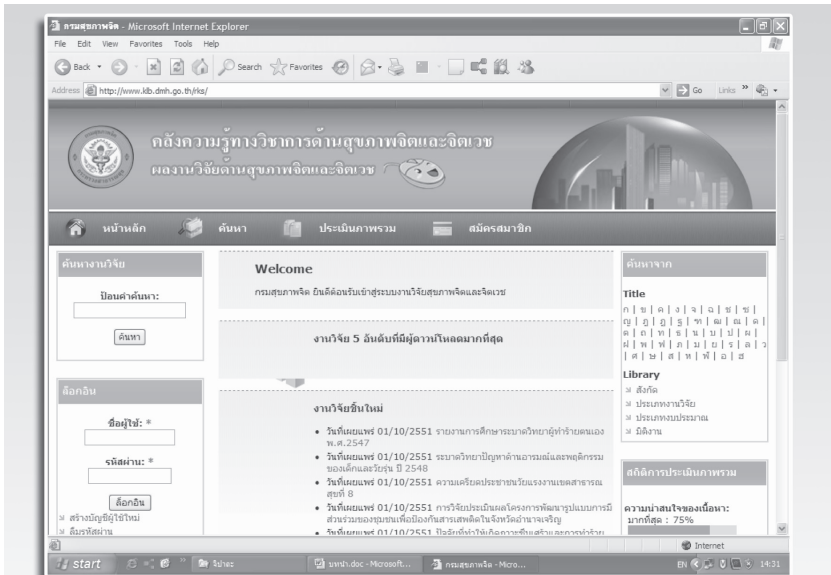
กรมสุขภาพจิต - Microsoft Internet Explorer

File Edit View Favorites Tools Help

Back Search Favorites

Address http://www.klb.dmh.go.th/rks/

Go Links

คลังความรู้ทางวิชาการด้านสุขภาพจิตและจิตเวช

ผลงานวิจัยด้านสุขภาพจิตและจิตเวช

หน้าหลัก ค้นหา ประเมินภาพรวม สมัครสมาชิก

ค้นหางานวิจัย

ป้อนคำค้นหา:

ค้นหา

ล็อกอิน

ชื่อผู้ใช้: *

รหัสผ่าน: *

ล็อกอิน

สร้างบัญชีผู้ใช้ใหม่

ลืมรหัสผ่าน

Welcome

กรมสุขภาพจิต ยินดีต้อนรับเข้าสู่ระบบงานวิจัยสุขภาพจิตและจิตเวช

งานวิจัย 5 อันดับที่มีผู้ดาวน์โหลดมากที่สุด

งานวิจัยชิ้นใหม่

• วันที่เผยแพร่ 01/10/2551 รายงานการศึกษาระบาดวิทยาผู้ทำร้ายตนเอง พ.ศ.2547

• วันที่เผยแพร่ 01/10/2551 ระบาดวิทยาปัญหาด้านอารมณ์และพฤติกรรมของเด็กและวัยรุ่น ปี 2548

• วันที่เผยแพร่ 01/10/2551 ความเครียดประชาชนวัยแรงงานเขตสาธารณสุขที่ 8

• วันที่เผยแพร่ 01/10/2551 การวิจัยประเมินผลโครงการพัฒนารูปแบบการมีส่วนร่วมของชุมชนเพื่อป้องกันสารเสพติดในจังหวัดอำนาจเจริญ

• วันที่เผยแพร่ 01/10/2551 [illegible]

ค้นหาจาก

Title

ก | ข | ค | ง | จ | ฉ | ช | ซ | ญ | ฎ | ฏ | ฐ | ฑ | ฒ | ณ | ด | ต | ถ | ท | ธ | น | บ | ป | ผ | ฝ | พ | ฟ | ภ | ม | ย | ร | ล | ว | ศ | ษ | ส | ห | ฬ | อ | ฮ

Library

สังกัด

ประเภทงานวิจัย

ประเภทงบประมาณ

มีคิงาน

สถิติการประเมินภาพรวม

ความน่าสนใจของเนื้อหา:

มากที่สุด : 75%

Internet

start

วิชาการ

บทนำ.doc - Microsoft...

กรมสุขภาพจิต - Micro...

EN 14:31